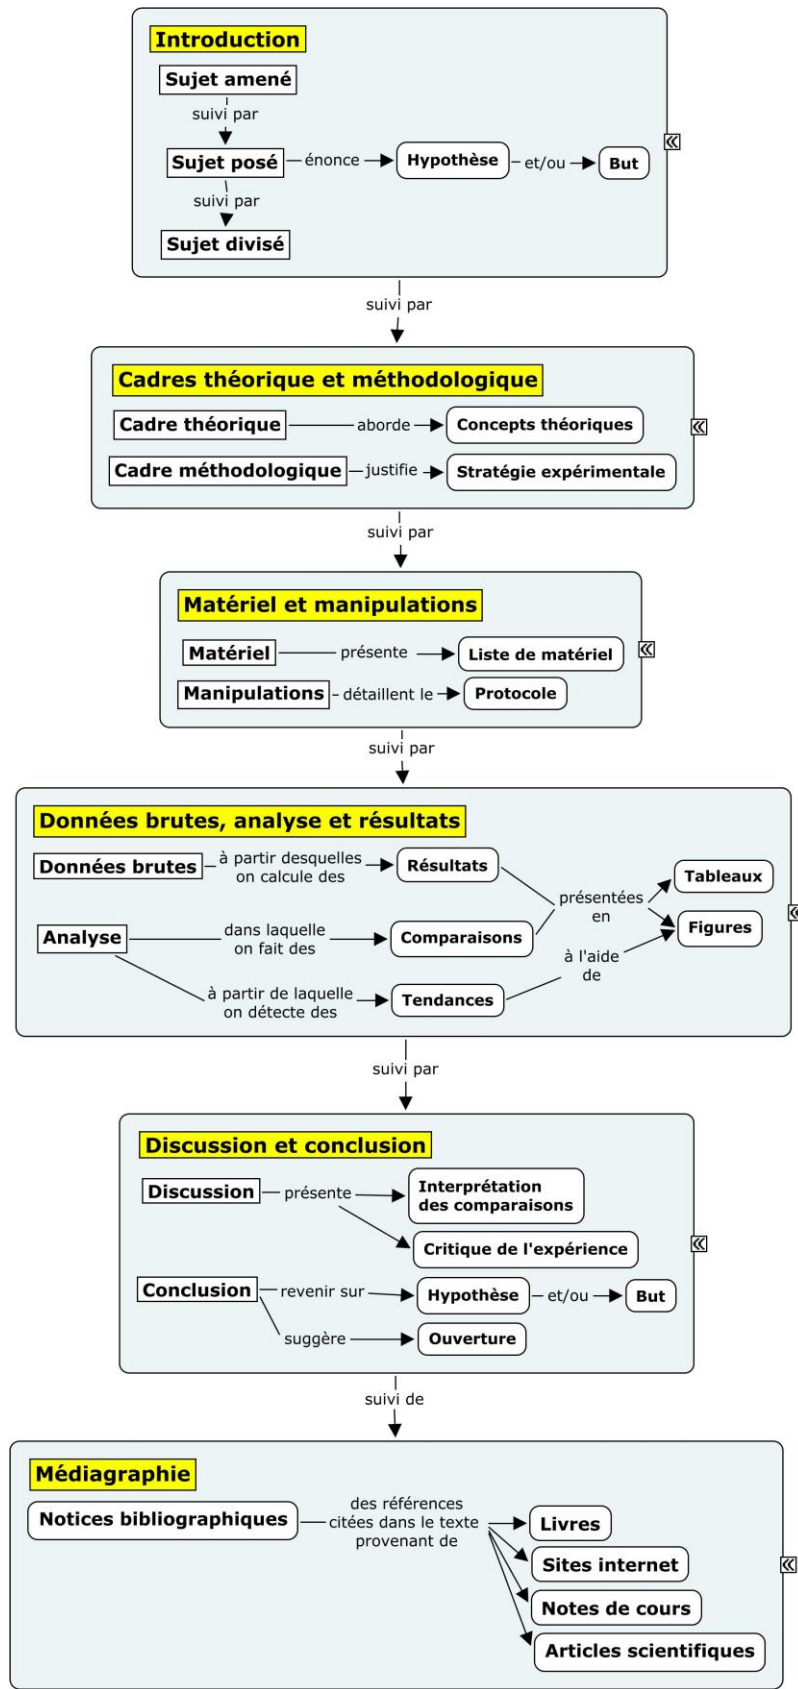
Introduction

Sujet amené

suivi par

Sujet posé — énonce → Hypothèse — et/ou → But

suivi par

Sujet divisé

suivi par

Cadres théorique et méthodologique

Cadre théorique — aborde → Concepts théoriques

Cadre méthodologique — justifie → Stratégie expérimentale

suivi par

Matériel et manipulations

Matériel — présente → Liste de matériel

Manipulations — détaillent le → Protocole

suivi par

Données brutes, analyse et résultats

Données brutes — à partir desquelles on calcule des → Résultats

Analyse — dans laquelle on fait des → Comparaisons

Analyse — à partir de laquelle on détecte des → Tendances

présentées en → Tableaux, Figures

à l'aide de → Figures

suivi par

Discussion et conclusion

Discussion — présente → Interprétation des comparaisons

Critique de l'expérience

Conclusion — revenir sur → Hypothèse — et/ou → But

suggère → Ouverture

suivi de

Médiagraphie

Notices bibliographiques — des références citées dans le texte provenant de → Livres

Sites internet

Notes de cours

Articles scientifiques